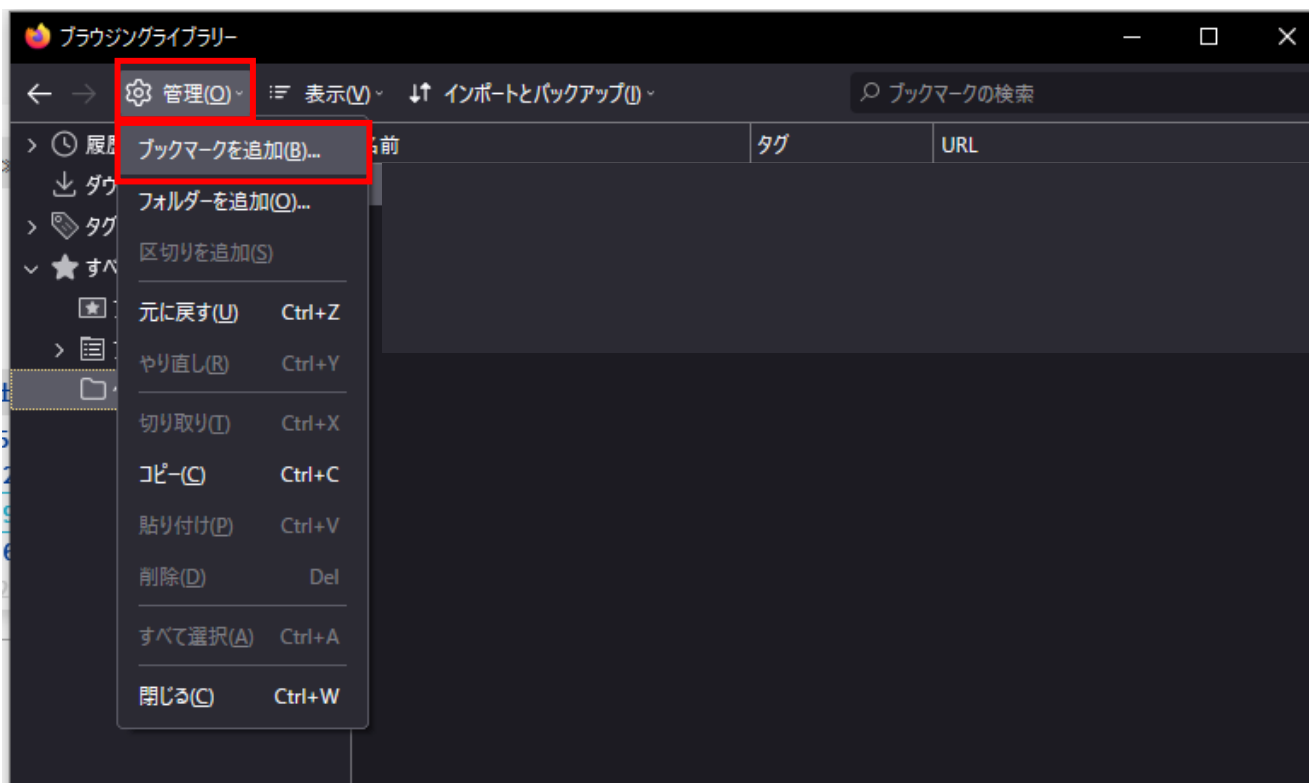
ブラウジングライブラリー

管理(O) 表示(V) インポートとバックアップ(I) ブックマークの検索

履歴
ダウ
タグ
すべ

名前 | タグ | URL

ブックマークを追加(B)...
フォルダーを追加(O)...
区切りを追加(S)
元に戻す(U) Ctrl+Z
やり直し(R) Ctrl+Y
切り取り(T) Ctrl+X
コピー(C) Ctrl+C
貼り付け(P) Ctrl+V
削除(D) Del
すべて選択(A) Ctrl+A
閉じる(C) Ctrl+W